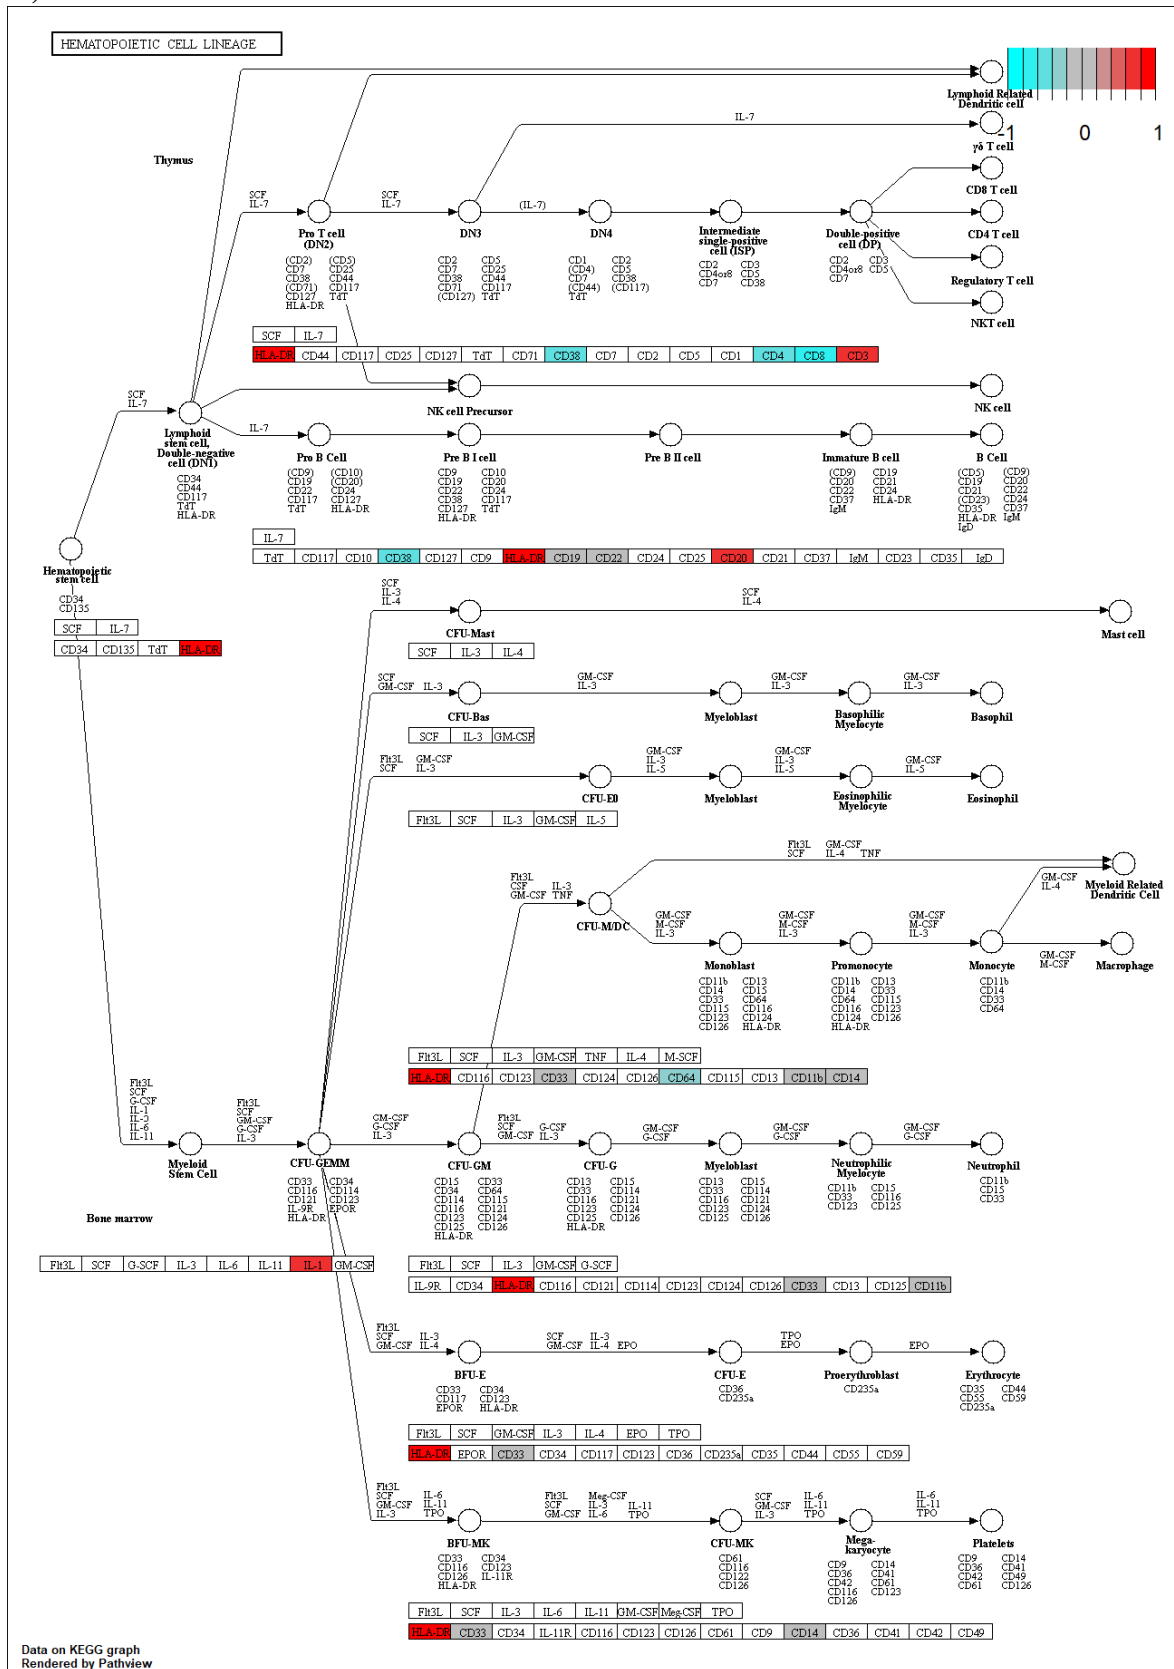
HEMATOPOIETIC CELL LINEAGE

-1 0 1

Lymphoid Related Dendritic cell

IL-7

γδ T cell

Thymus

CD8 T cell

SCF IL-7

SCF IL-7

(IL-7)

CD4 T cell

Pro T cell (DN2)

DN3

DN4

Intermediate single-positive cell (ISP)

Double-positive cell (DP)

Regulatory T cell

(CD2) (CD5) CD7 CD25 CD38 CD44 (CD71) CD117 CD127 TdT HLA-DR

CD2 CD5 CD7 CD25 CD38 CD44 CD71 CD117 (CD127) TdT

CD1 CD2 (CD4) CD5 CD7 CD38 (CD44) (CD117) TdT

CD2 CD3 CD4or8 CD5 CD7 CD38

CD2 CD3 CD4or8 CD5 CD7

NKT cell

| SCF | IL-7 |

| HLA-DR | CD44 | CD117 | CD25 | CD127 | TdT | CD71 | CD38 | CD7 | CD2 | CD5 | CD1 | CD4 | CD8 | CD3 |

SCF IL-7

NK cell Precursor

NK cell

Lymphoid stem cell, Double-negative cell (DN1)

IL-7

Pro B Cell

Pre B I cell

Pre B II cell

Immature B cell

B Cell

CD34 CD44 CD117 TdT HLA-DR

(CD9) (CD10) CD19 (CD20) CD22 CD24 CD117 CD127 TdT HLA-DR

CD9 CD10 CD19 CD20 CD22 CD24 CD38 CD117 CD127 TdT HLA-DR

(CD9) CD19 CD20 CD21 CD22 CD24 CD37 HLA-DR IgM

(CD5) (CD9) CD19 CD20 CD21 CD22 (CD23) CD24 CD35 CD37 HLA-DR IgM IgD

| IL-7 |

| TdT | CD117 | CD10 | CD38 | CD127 | CD9 | HLA-DR | CD19 | CD22 | CD24 | CD25 | CD20 | CD21 | CD37 | IgM | CD23 | CD35 | IgD |

Hematopoietic stem cell

CD34 CD135

| SCF | IL-7 |

| CD34 | CD135 | TdT | HLA-DR |

SCF IL-3 IL-4

SCF IL-4

CFU-Mast

Mast cell

| SCF | IL-3 | IL-4 |

SCF GM-CSF IL-3

GM-CSF IL-3

GM-CSF IL-3

GM-CSF IL-3

CFU-Bas

Myeloblast

Basophilic Myelocyte

Basophil

| SCF | IL-3 | GM-CSF |

Flt3L SCF GM-CSF IL-3

GM-CSF IL-3 IL-5

GM-CSF IL-3 IL-5

GM-CSF IL-5

CFU-E0

Myeloblast

Eosinophilic Myelocyte

Eosinophil

| Flt3L | SCF | IL-3 | GM-CSF | IL-5 |

Flt3L SCF GM-CSF IL-4 TNF

Flt3L CSF GM-CSF IL-3 TNF

Myeloid Related Dendritic Cell

GM-CSF IL-4

CFU-M/DC

GM-CSF M-CSF IL-3

GM-CSF M-CSF IL-3

GM-CSF M-CSF IL-3

GM-CSF M-CSF

Monoblast

Promonocyte

Monocyte

Macrophage

CD11b CD13 CD14 CD15 CD33 CD64 CD115 CD116 CD123 CD124 CD126 HLA-DR

CD11b CD13 CD14 CD33 CD64 CD115 CD116 CD123 CD124 CD126 HLA-DR

CD11b CD14 CD33 CD64

| Flt3L | SCF | IL-3 | GM-CSF | TNF | IL-4 | M-SCF |

| HLA-DR | CD116 | CD123 | CD33 | CD124 | CD126 | CD64 | CD115 | CD13 | CD11b | CD14 |

Flt3L SCF G-CSF IL-1 IL-3 IL-6 IL-11

Flt3L SCF GM-CSF G-CSF IL-3

GM-CSF G-CSF IL-3

Flt3L SCF GM-CSF

G-CSF IL-3

GM-CSF G-CSF

GM-CSF G-CSF

GM-CSF G-CSF

Myeloid Stem Cell

CFU-GEMM

CFU-GM

CFU-G

Myeloblast

Neutrophilic Myelocyte

Neutrophil

CD33 CD34 CD116 CD114 CD121 CD123 IL-9R EPOR HLA-DR

CD15 CD33 CD34 CD64 CD114 CD115 CD116 CD121 CD123 CD124 CD125 CD126 HLA-DR

CD13 CD15 CD33 CD114 CD116 CD121 CD123 CD124 CD125 CD126 HLA-DR

CD13 CD15 CD33 CD114 CD116 CD121 CD123 CD124 CD125 CD126

CD11b CD15 CD33 CD116 CD123 CD125

CD11b CD15 CD33

Bone marrow

| Flt3L | SCF | G-SCF | IL-3 | IL-6 | IL-11 | IL-1 | GM-CSF |

| Flt3L | SCF | IL-3 | GM-CSF | G-SCF |

| IL-9R | CD34 | HLA-DR | CD116 | CD121 | CD114 | CD123 | CD124 | CD126 | CD33 | CD13 | CD125 | CD11b |

Flt3L SCF GM-CSF IL-3 IL-4

SCF GM-CSF IL-3 IL-4 EPO

TPO EPO

EPO

BFU-E

CFU-E

Proerythroblast

Erythrocyte

CD33 CD34 CD117 CD123 EPOR HLA-DR

CD36 CD235a

CD235a

CD35 CD44 CD55 CD59 CD235a

| Flt3L | SCF | GM-CSF | IL-3 | IL-4 | EPO | TPO |

| HLA-DR | EPOR | CD33 | CD34 | CD117 | CD123 | CD36 | CD235a | CD35 | CD44 | CD55 | CD59 |

Flt3L SCF GM-CSF IL-3 IL-6 IL-11 TPO

Flt3L SCF GM-CSF Meg-CSF IL-3 IL-6 IL-11 TPO

SCF GM-CSF IL-3 IL-6 IL-11 TPO

IL-6 IL-11 TPO

BFU-MK

CFU-MK

Mega-karyocyte

Platelets

CD33 CD34 CD116 CD123 CD126 IL-11R HLA-DR

CD61 CD116 CD122 CD126

CD9 CD14 CD36 CD41 CD42 CD61 CD116 CD123 CD126

CD9 CD14 CD36 CD41 CD42 CD49 CD61 CD126

| Flt3L | SCF | IL-3 | IL-6 | IL-11 | GM-CSF | Meg-CSF | TPO |

| HLA-DR | CD33 | CD34 | IL-11R | CD116 | CD123 | CD126 | CD61 | CD9 | CD14 | CD36 | CD41 | CD42 | CD49 |

Data on KEGG graph
Rendered by Pathview